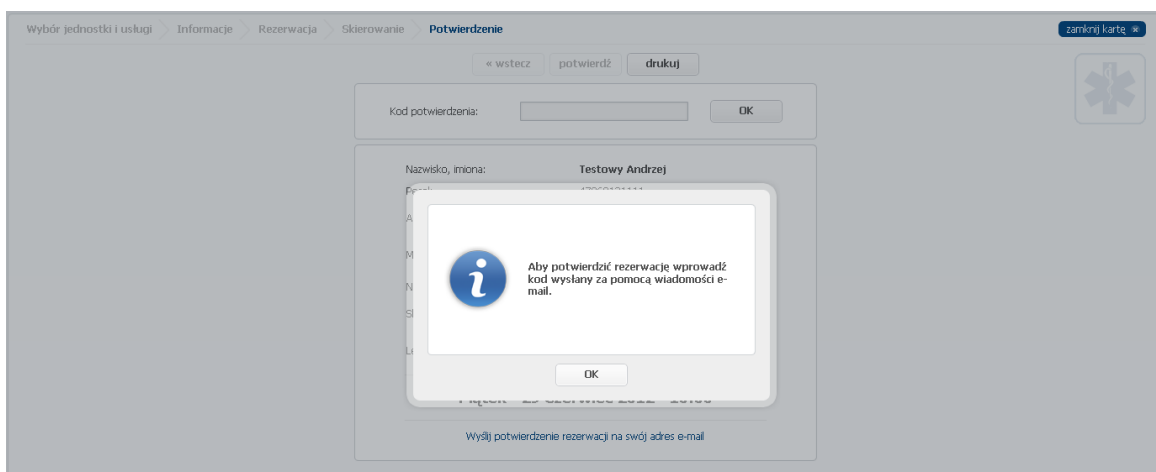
Wybór jednostki i usługi Informacje Rezerwacja Skierowanie Potwierdzenie

zamknij kartę

« wstecz potwierdź drukuj

Kod potwierdzenia: OK

Nazwisko, imiona: Testowy Andrzej

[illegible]

Aby potwierdzić rezerwację wprowadź kod wysłany za pomocą wiadomości e-mail.

OK

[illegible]

Wyślij potwierdzenie rezerwacji na swój adres e-mail